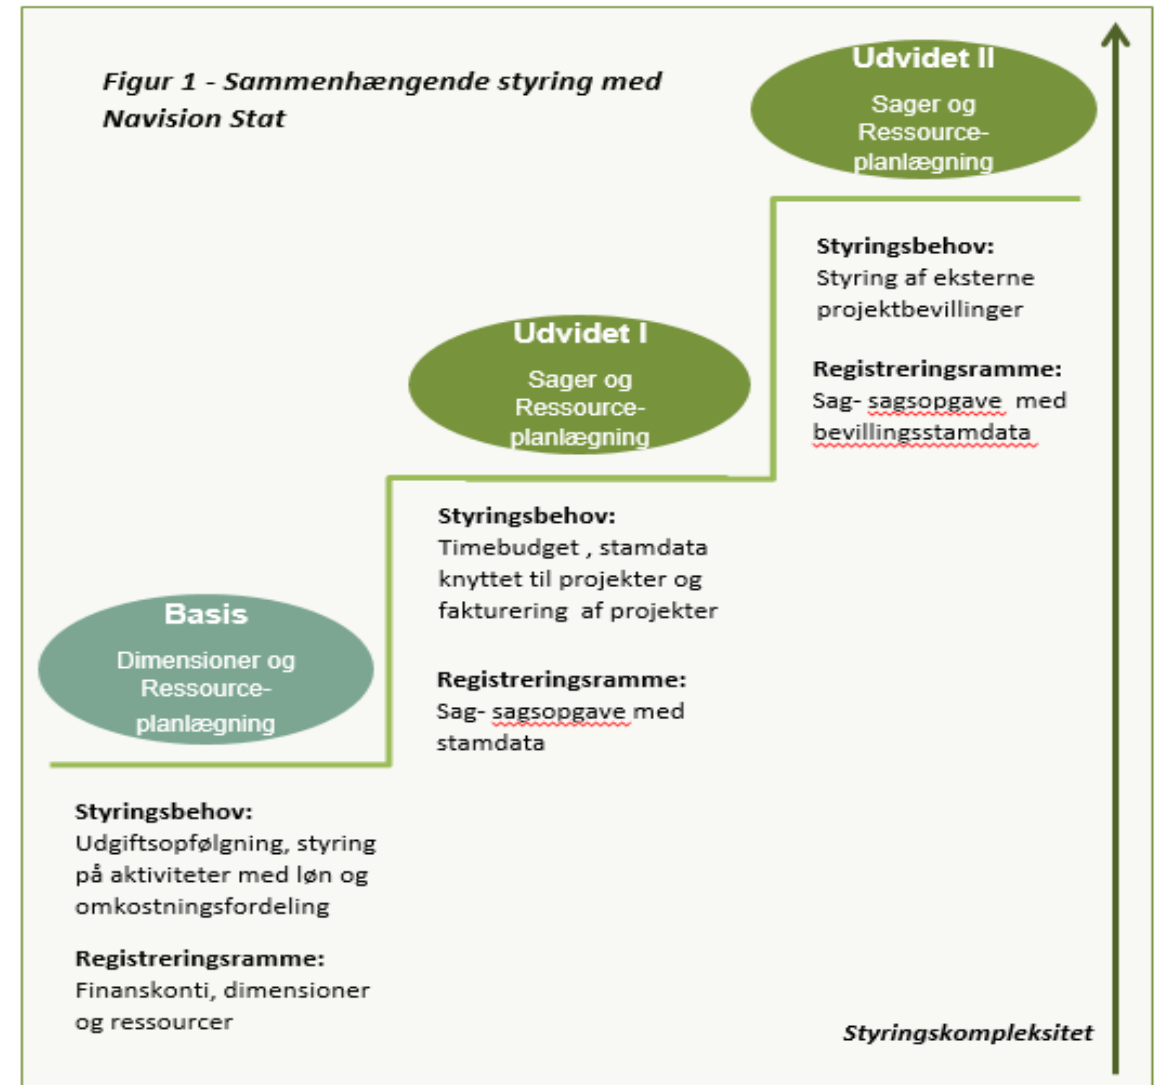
Figur 1 - Sammenhængende styring med Navision Stat

Udvidet II
Sager og Ressource-planlægning

Styringsbehov:
Styring af eksterne projektbevillinger

Registreringsramme:
Sag- sagsopgave med bevillingsstamdata

Udvidet I
Sager og Ressource-planlægning

Styringsbehov:
Timebudget , stamdata knyttet til projekter og fakturering af projekter

Registreringsramme:
Sag- sagsopgave med stamdata

Basis
Dimensioner og Ressource-planlægning

Styringsbehov:
Udgiftsopfølgning, styring på aktiviteter med løn og omkostningsfordeling

Registreringsramme:
Finanskonti, dimensioner og ressourcer

Styringskompleksitet